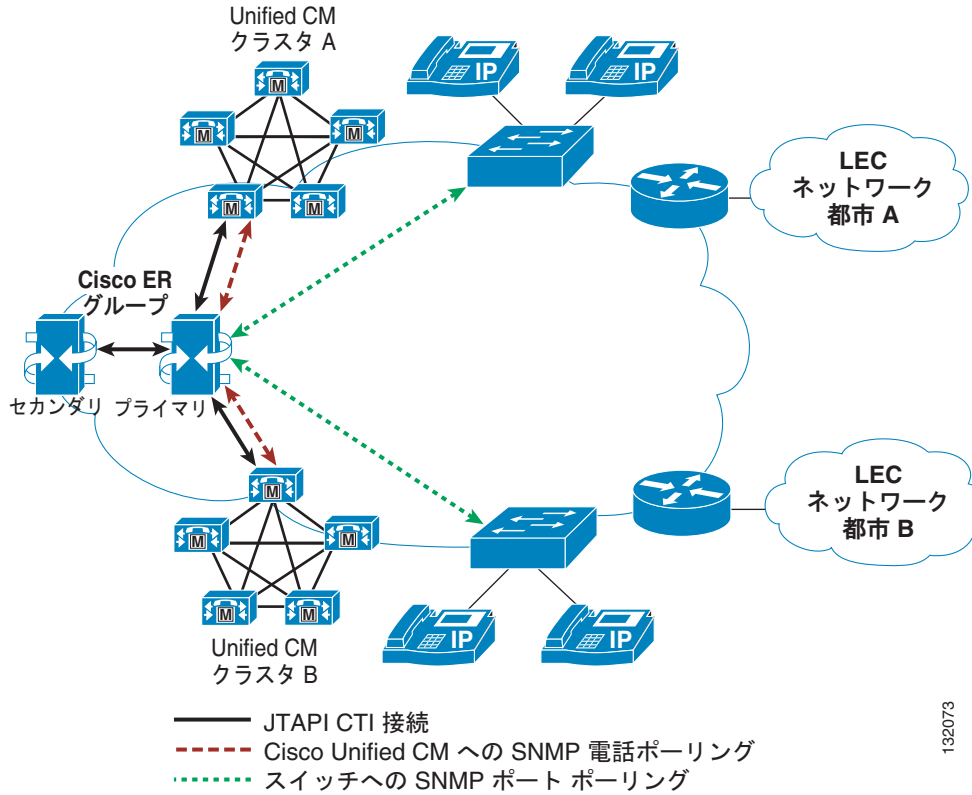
Unified CM
クラスタ A

M
M
M
M
M

IP
IP

LEC
ネットワーク
都市 A

Cisco ER
グループ

セカンダリ
プライマリ

LEC
ネットワーク
都市 B

M
M
M
M
M

IP
IP

Unified CM
クラスタ B

JTAPI CTI 接続
Cisco Unified CM への SNMP 電話ポーリング
スイッチへの SNMP ポート ポーリング

132073